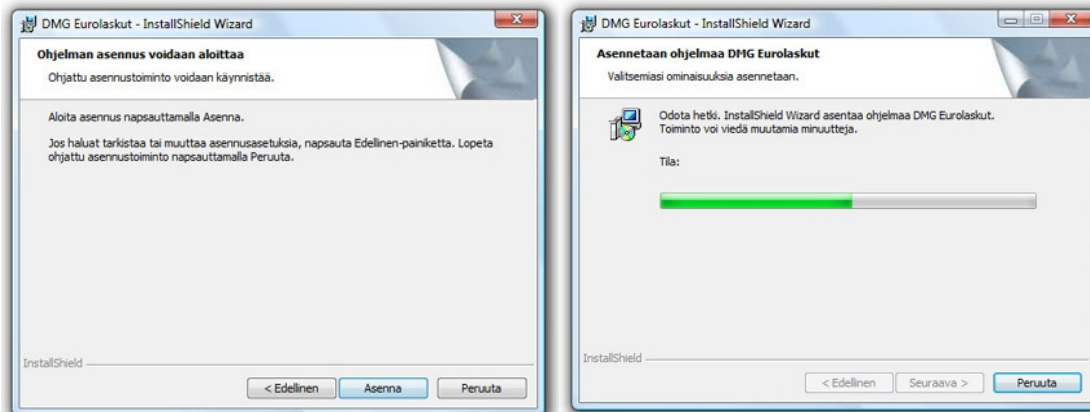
DMG Eurolaskut - InstallShield Wizard

Ohjelman asennus voidaan aloittaa

Ohjattu asennustoiminto voidaan käynnistää.

Aloita asennus napsauttamalla Asenna.

Jos haluat tarkistaa tai muuttaa asennusasetuksia, napsauta Edellinen-painiketta. Lopeta ohjattu asennustoiminto napsauttamalla Peruuta.

InstallShield

< Edellinen
Asenna
Peruuta

DMG Eurolaskut - InstallShield Wizard

Asennetaan ohjelmaa DMG Eurolaskut

Valitsemiasi ominaisuuksia asennetaan.

Odota hetki. InstallShield Wizard asentaa ohjelmaa DMG Eurolaskut. Toiminto voi viedä muutamia minuutteja.

Tila:

InstallShield

< Edellinen
Seuraava >
Peruuta